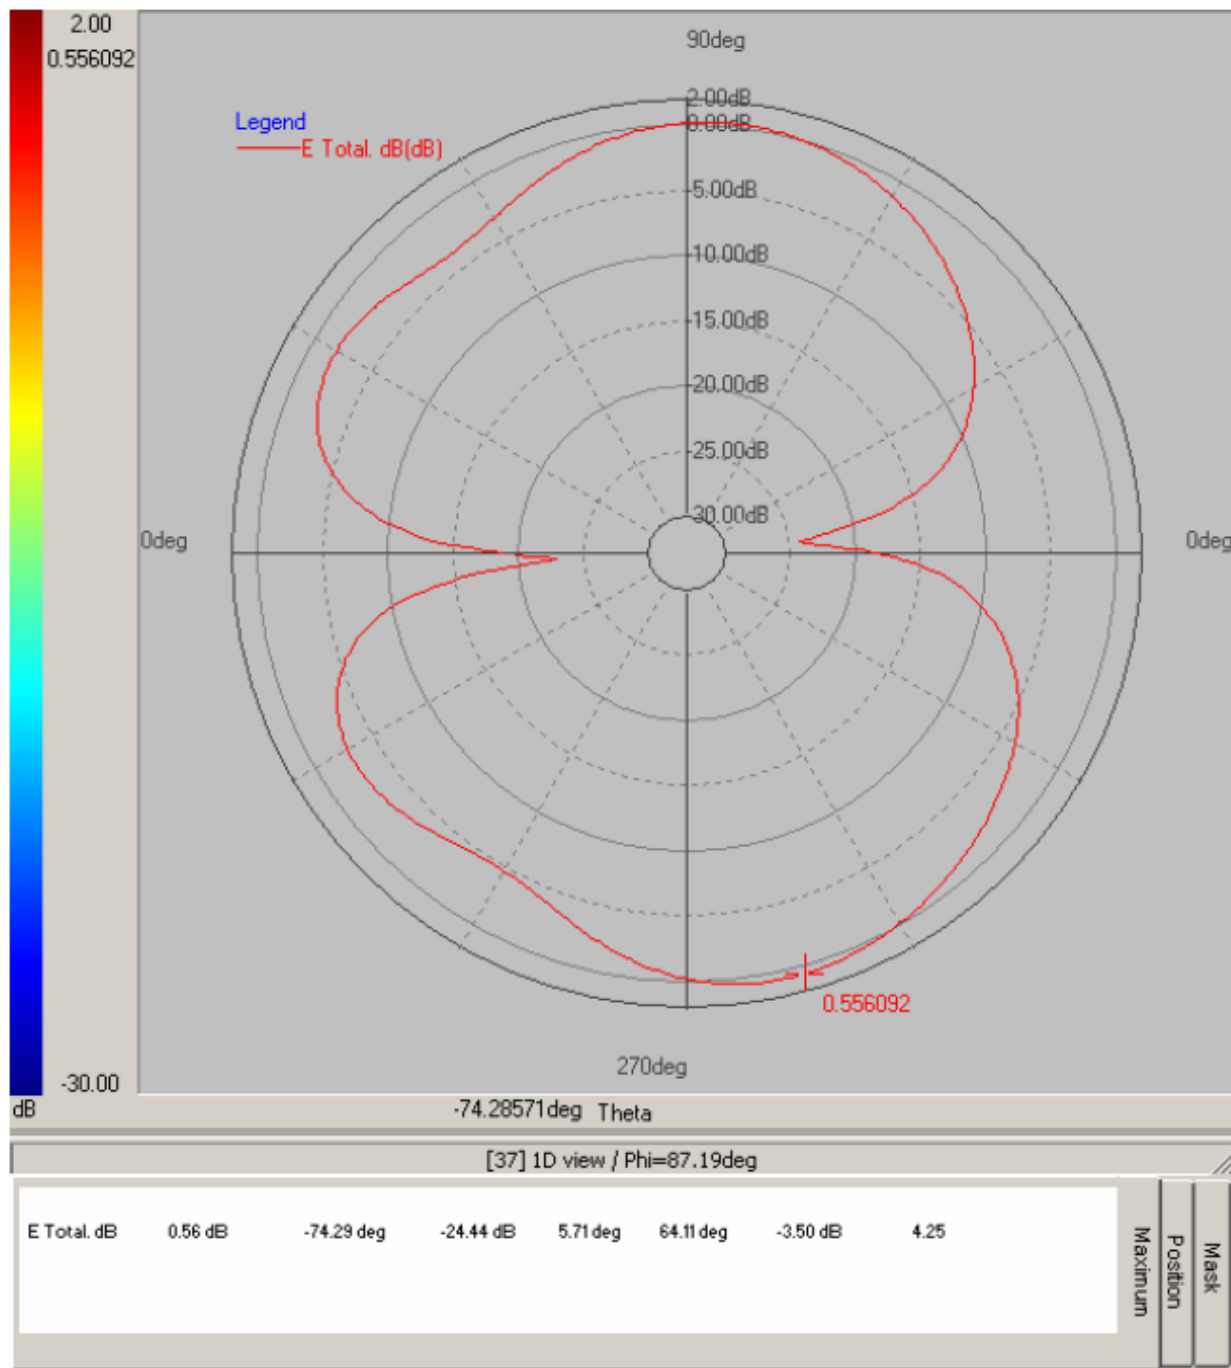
2.00
0.556092
-30.00
dB

90deg
Legend
E Total. dB(dB)
2.00dB
0.00dB
-5.00dB
-10.00dB
-15.00dB
-20.00dB
-25.00dB
-30.00dB
0deg
0deg
0.556092
270deg

-74.28571deg Theta

[37] 1D view / Phi=87.19deg

| E Total. dB | 0.56 dB | -74.29 deg | -24.44 dB | 5.71 deg | 64.11 deg | -3.50 dB | 4.25 |
|---|---|---|---|---|---|---|---|

Maximum
Position
Mask